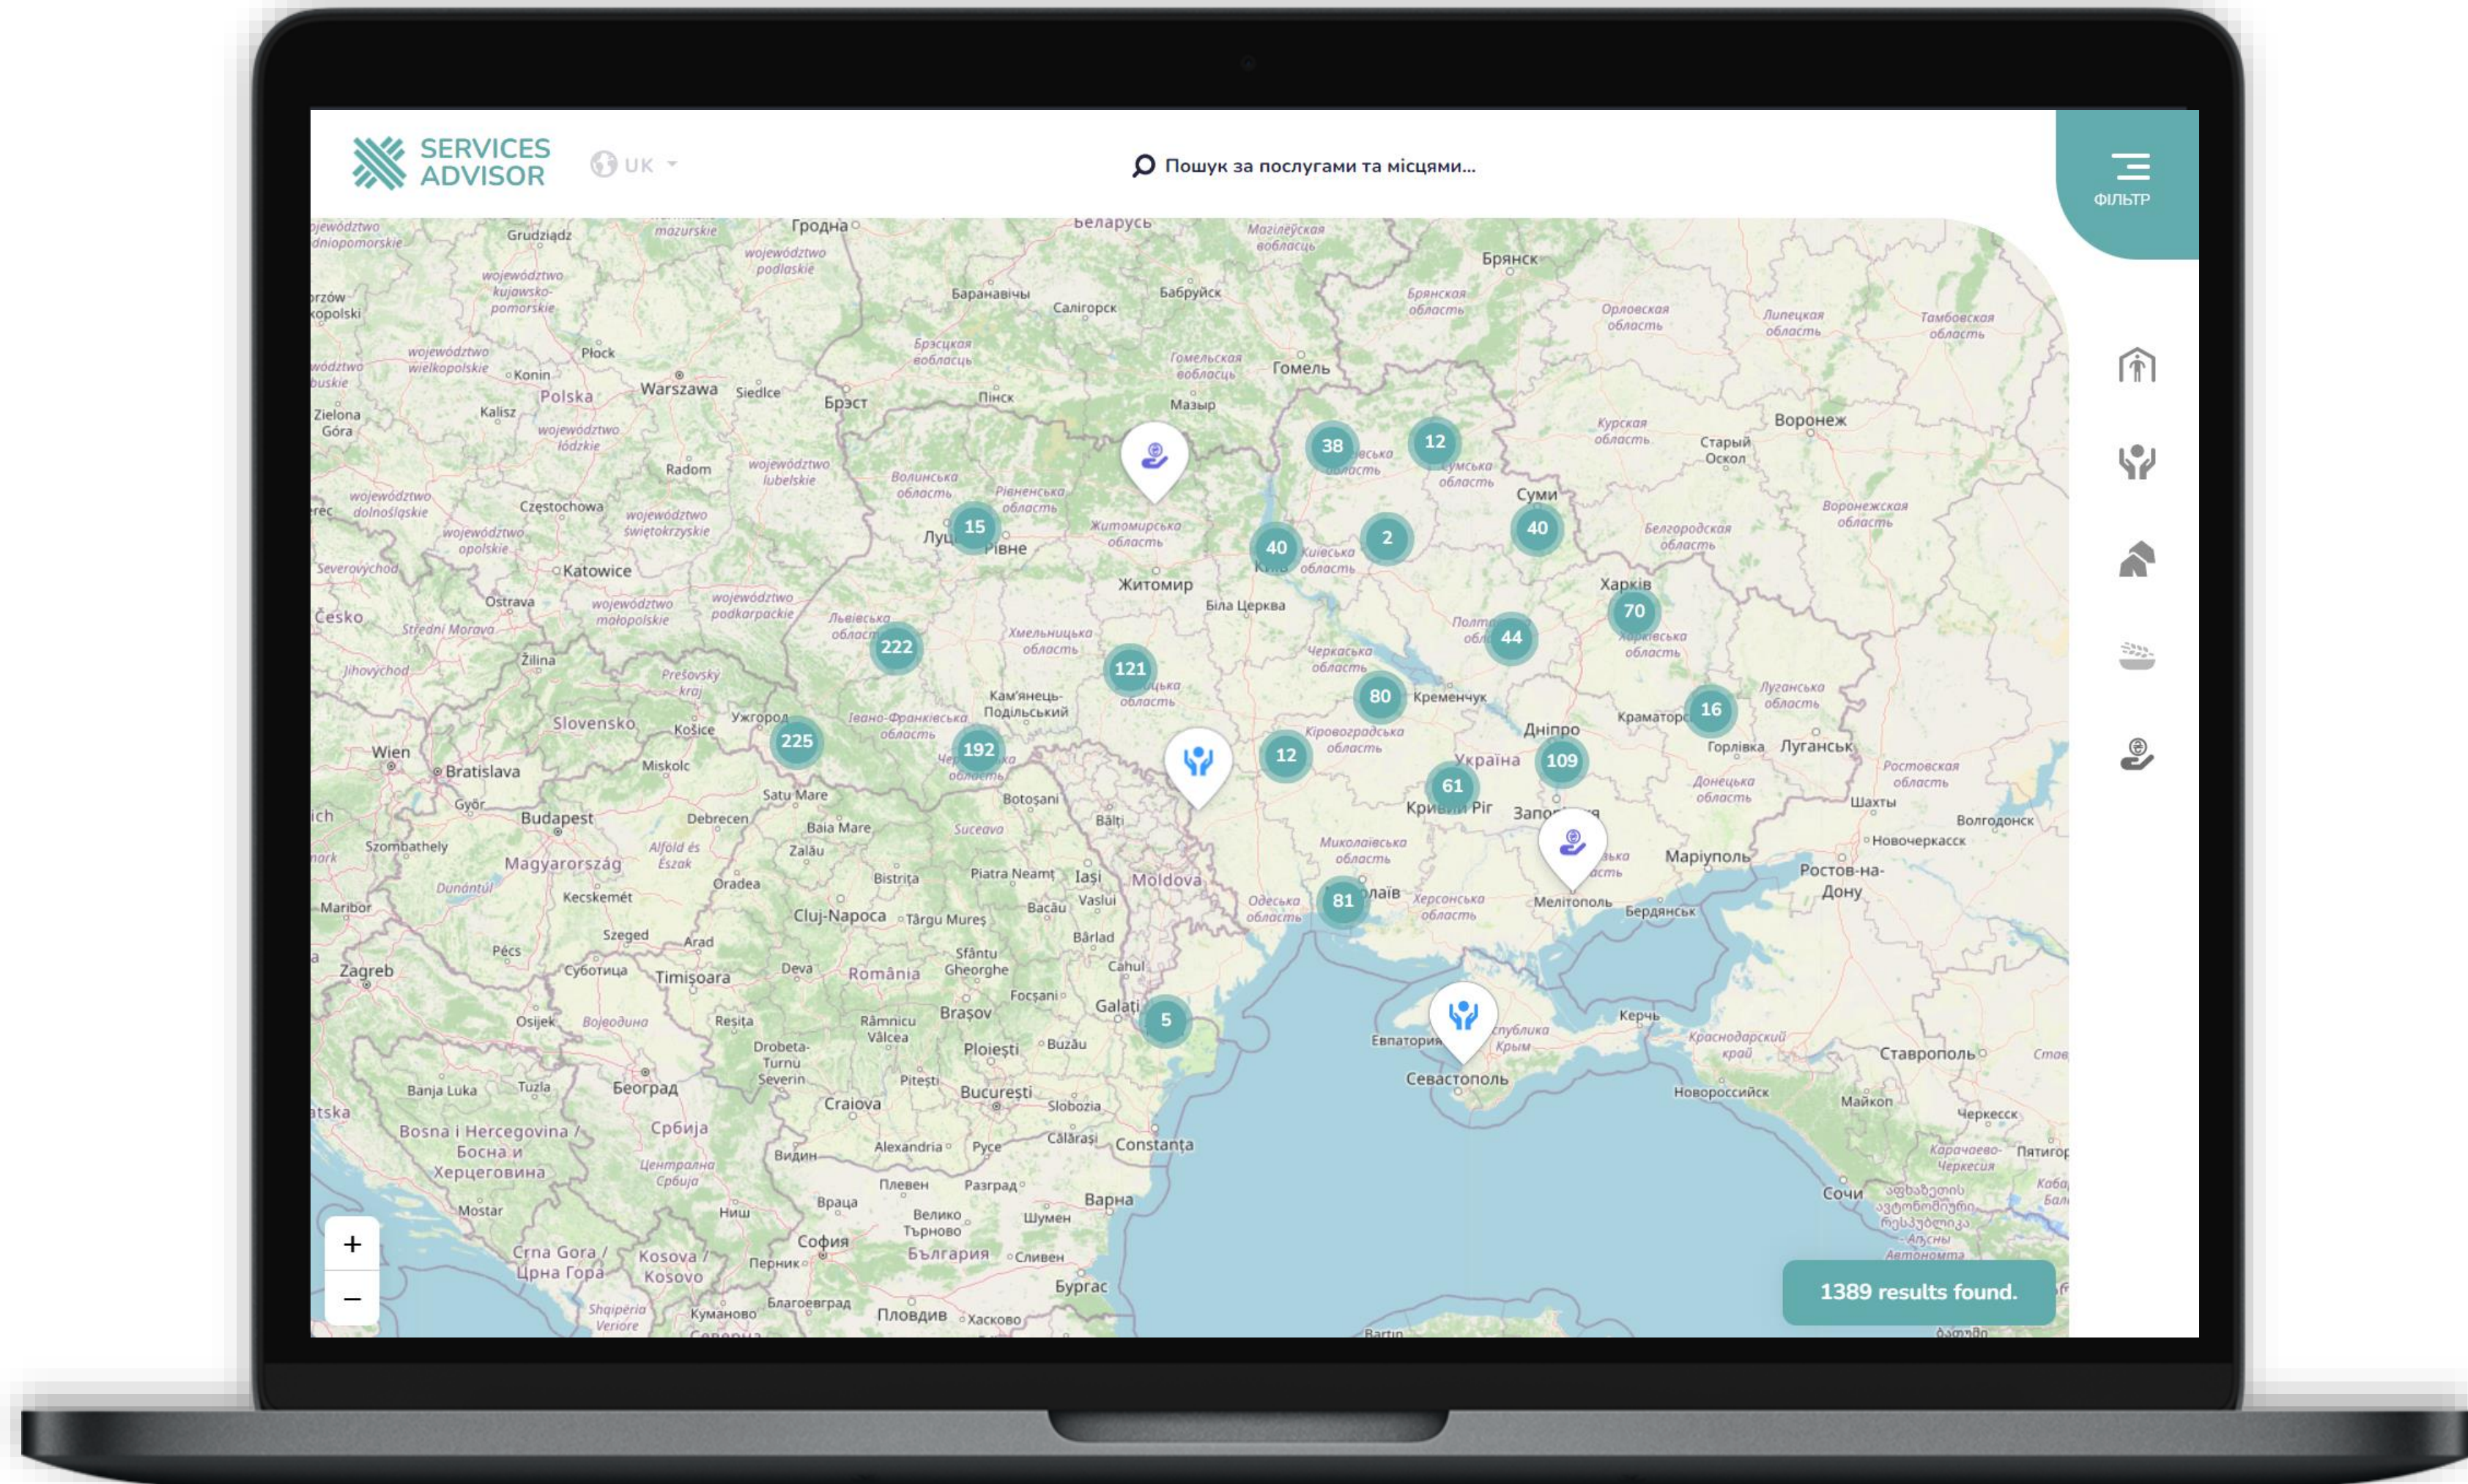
SERVICES ADVISOR

UK

Пошук за послугами та місцями...

ФІЛЬТР

Гродна
Беларусь
Брянск
Grudziądz
Барaнавічы
Салігорск
Бабруйск
Płock
Warszawa
Siedlce
Брэст
Пінск
Гомель
Мазыр
Polska
Konin
Kalisz
Zielona Góra
Radom
Воронеж
Старый Оскол
Częstochowa
Katowice
Суми
Луцьк
Рівне
Житомир
Біла Церква
Харків
Ostrava
Česko
Žilina
Slovensko
Košice
Ужгород
Кам'янець-Подільський
Кременчук
Дніпро
Краматорськ
Горлівка
Луганськ
Wien
Bratislava
Miskolc
Україна
Győr
Budapest
Debrecen
Satu Mare
Baia Mare
Botoșani
Кривий Ріг
Запоріжжя
Шахты
Волгодонск
Новочеркасск
Szombathely
Magyarország
Zalău
Oradea
Bistrița
Piatra Neamț
Iași
Moldova
Маріуполь
Ростов-на-Дону
Мелітополь
Бердянськ
Maribor
Kecskemét
Cluj-Napoca
Târgu Mureș
Bacău
Vaslui
Bălți
Szeged
Arad
Pécs
Суботица
Timișoara
Deva
România
Sfântu Gheorghe
Bârlad
Cahul
Zagreb
Focșani
Galați
Osijek
Reșita
Brașov
Râmnicu Vâlcea
Buzău
Керчь
Евпаторія
Севастополь
Ставрополь
Banja Luka
Tuzla
Београд
Drobeta-Turnu Severin
Pitești
Ploiești
București
Новороссийск
Майкоп
Черкесск
Србија
Craiova
Slobozia
Bosna i Hercegovina / Босна и Херцеговина
Видин
Alexandria
Русе
Călărași
Constanța
Плевен
Разград
Варна
Сочи
Mostar
Ниш
Враца
Велико Търново
Шумен
Crna Gora / Црна Гора
Kosova / Kosovo
Перник
София
България
Сливен
Бургас
Кюстендил
Благоевград
Пловдив
Хасково

38
12
15
40
2
40
70
44
222
121
80
16
225
192
12
109
61
81
5

+
−

1389 results found.